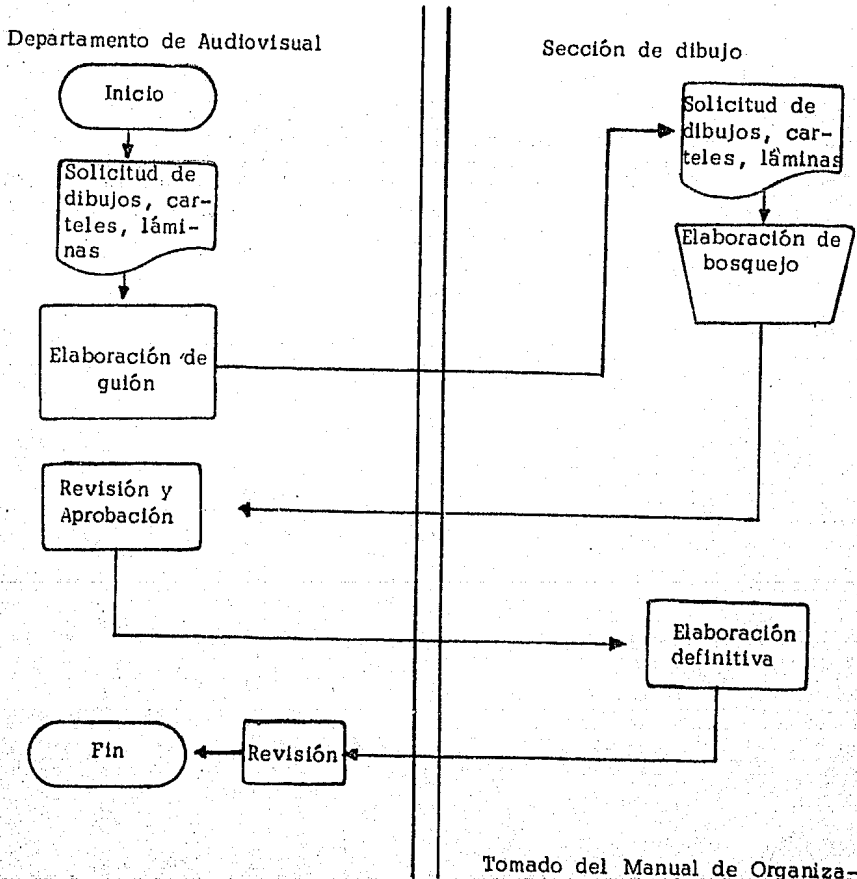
Departamento de Audiovisual

Sección de dibujo

Inicio

Solicitud de dibujos, carteles, láminas

Elaboración de guión

Solicitud de dibujos, carteles, láminas

Elaboración de bosquejo

Revisión y Aprobación

Elaboración definitiva

Fin

Revisión

Tomado del Manual de Organiza-